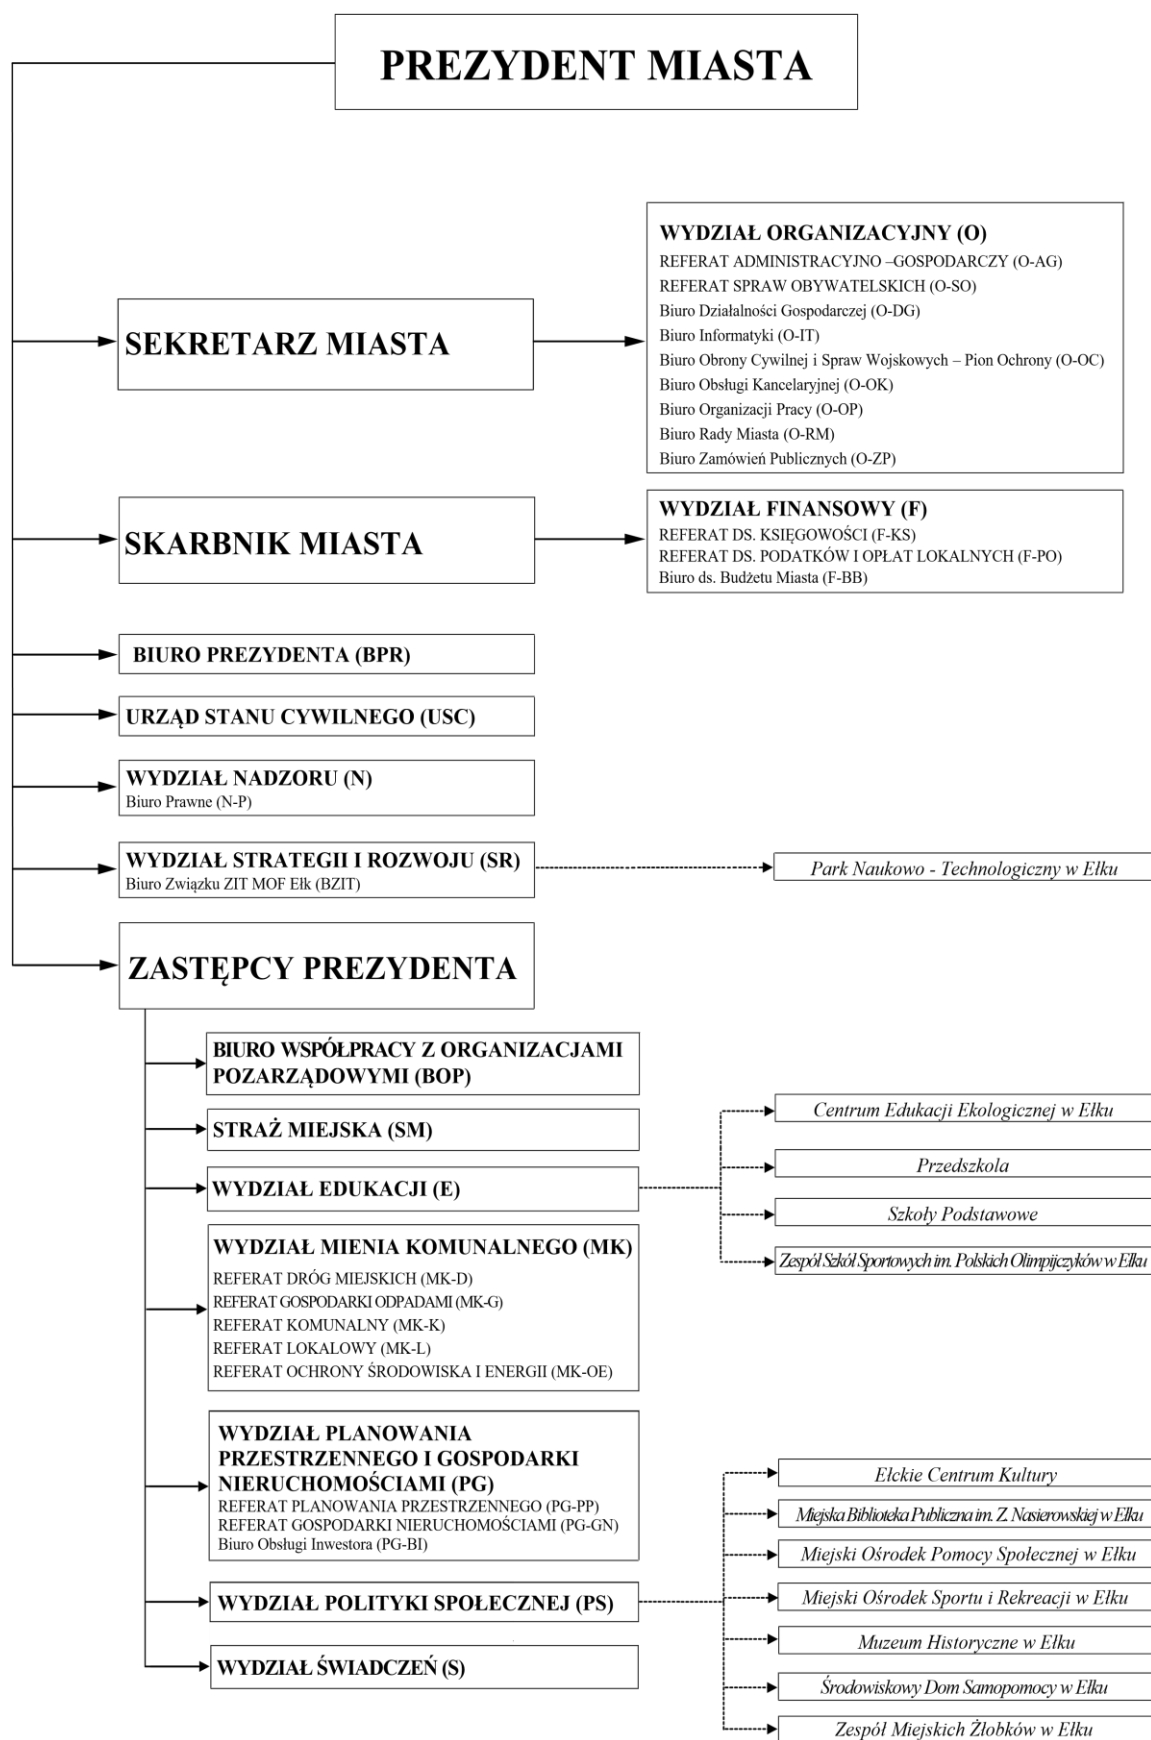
PREZYDENT MIASTA

SEKRETARZ MIASTA

WYDZIAŁ ORGANIZACYJNY (O)
REFERAT ADMINISTRACYJNO –GOSPODARCZY (O-AG)
REFERAT SPRAW OBYWATELSKICH (O-SO)
Biuro Działalności Gospodarczej (O-DG)
Biuro Informatyki (O-IT)
Biuro Obrony Cywilnej i Spraw Wojskowych – Pion Ochrony (O-OC)
Biuro Obsługi Kancelaryjnej (O-OK)
Biuro Organizacji Pracy (O-OP)
Biuro Rady Miasta (O-RM)
Biuro Zamówień Publicznych (O-ZP)

SKARBNIK MIASTA

WYDZIAŁ FINANSOWY (F)
REFERAT DS. KSIĘGOWOŚCI (F-KS)
REFERAT DS. PODATKÓW I OPŁAT LOKALNYCH (F-PO)
Biuro ds. Budżetu Miasta (F-BB)

BIURO PREZYDENTA (BPR)

URZĄD STANU CYWILNEGO (USC)

WYDZIAŁ NADZORU (N)
Biuro Prawne (N-P)

WYDZIAŁ STRATEGII I ROZWOJU (SR)
Biuro Związku ZIT MOF Ełk (BZIT)

Park Naukowo - Technologiczny w Ełku

ZASTĘPCY PREZYDENTA

BIURO WSPÓŁPRACY Z ORGANIZACJAMI POZARZĄDOWYMI (BOP)

STRAŻ MIEJSKA (SM)

WYDZIAŁ EDUKACJI (E)

Centrum Edukacji Ekologicznej w Ełku
Przedszkola
Szkoły Podstawowe
Zespół Szkół Sportowych im. Polskich Olimpijczyków w Ełku

WYDZIAŁ MIENIA KOMUNALNEGO (MK)
REFERAT DRÓG MIEJSKICH (MK-D)
REFERAT GOSPODARKI ODPADAMI (MK-G)
REFERAT KOMUNALNY (MK-K)
REFERAT LOKALOWY (MK-L)
REFERAT OCHRONY ŚRODOWISKA I ENERGII (MK-OE)

WYDZIAŁ PLANOWANIA PRZESTRZENNEGO I GOSPODARKI NIERUCHOMOŚCIAMI (PG)
REFERAT PLANOWANIA PRZESTRZENNEGO (PG-PP)
REFERAT GOSPODARKI NIERUCHOMOŚCIAMI (PG-GN)
Biuro Obsługi Inwestora (PG-BI)

WYDZIAŁ POLITYKI SPOŁECZNEJ (PS)

WYDZIAŁ ŚWIADCZEŃ (S)

Ełckie Centrum Kultury
Miejska Biblioteka Publiczna im. Z. Nasierowskiej w Ełku
Miejski Ośrodek Pomocy Społecznej w Ełku
Miejski Ośrodek Sportu i Rekreacji w Ełku
Muzeum Historyczne w Ełku
Środowiskowy Dom Samopomocy w Ełku
Zespół Miejskich Żłobków w Ełku